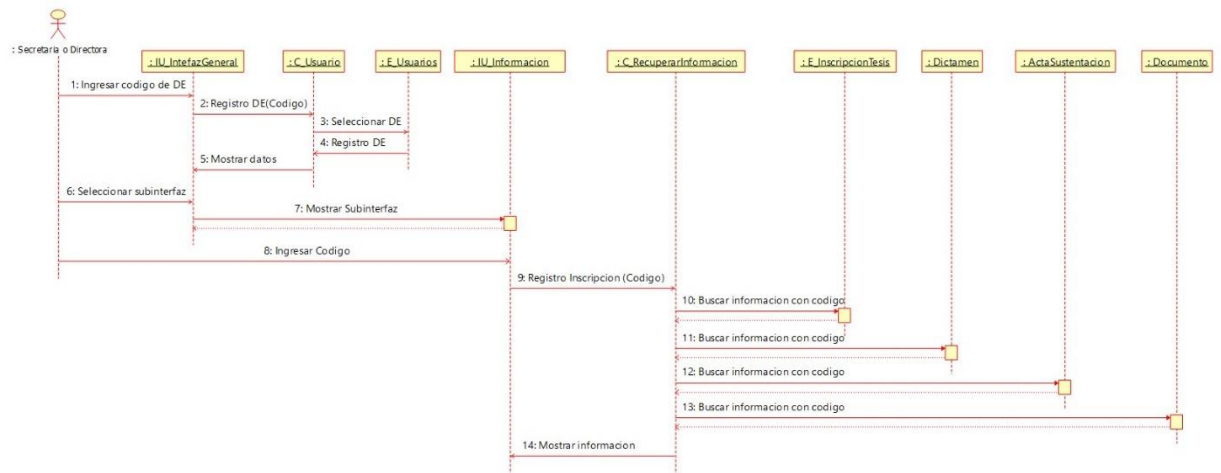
: Secretaria o Directora

: IU_IntefazGeneral

: C_Usuario

: E_Usuarios

: IU_Informacion

: C_RecuperarInformacion

: E_InscripcionTesis

: Dictamen

: ActaSustentacion

: Documento

1: Ingresar codigo de DE

2: Registro DE(Codigo)

3: Seleccionar DE

4: Registro DE

5: Mostrar datos

6: Seleccionar subinterfaz

7: Mostrar Subinterfaz

8: Ingresar Codigo

9: Registro Inscripcion (Codigo)

10: Buscar informacion con codigo

11: Buscar informacion con codigo

12: Buscar informacion con codigo

13: Buscar informacion con codigo

14: Mostrar informacion